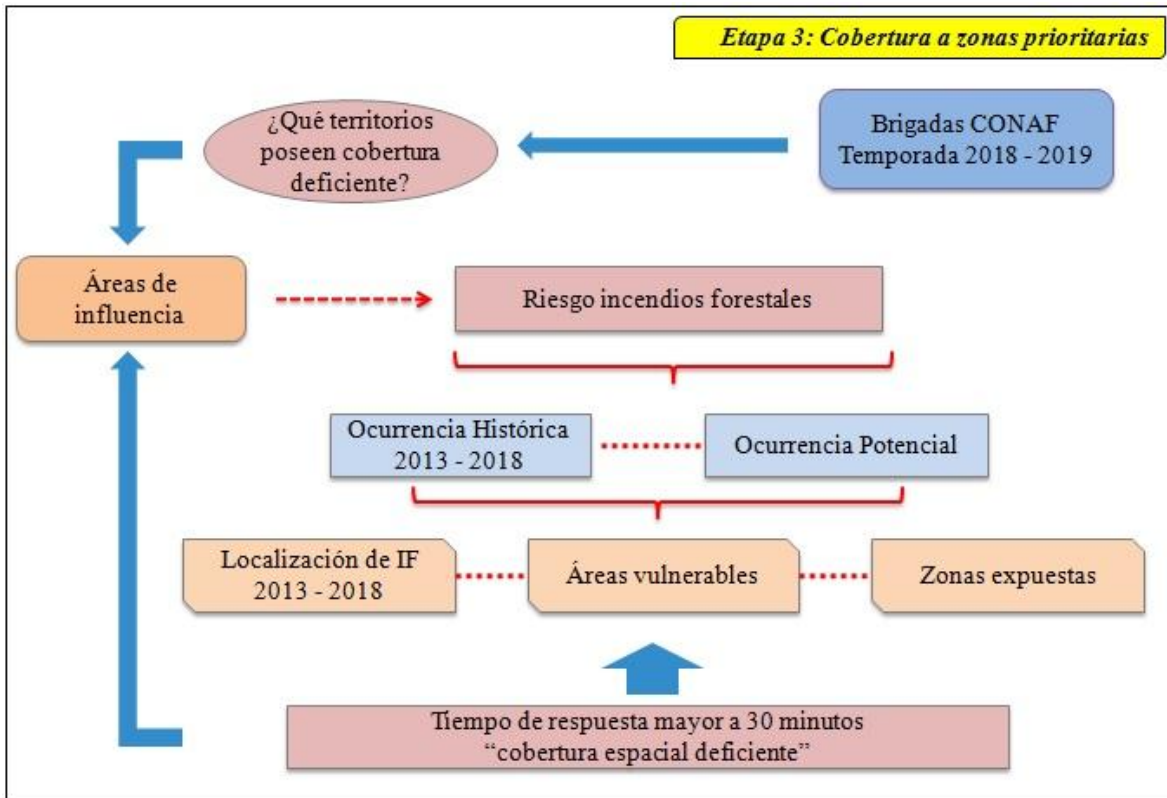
Etapa 3: Cobertura a zonas prioritarias

¿Qué territorios poseen cobertura deficiente?

Brigadas CONAF Temporada 2018 - 2019

Áreas de influencia

Riesgo incendios forestales

Ocurrencia Histórica 2013 - 2018

Ocurrencia Potencial

Localización de IF 2013 - 2018

Áreas vulnerables

Zonas expuestas

Tiempo de respuesta mayor a 30 minutos "cobertura espacial deficiente"